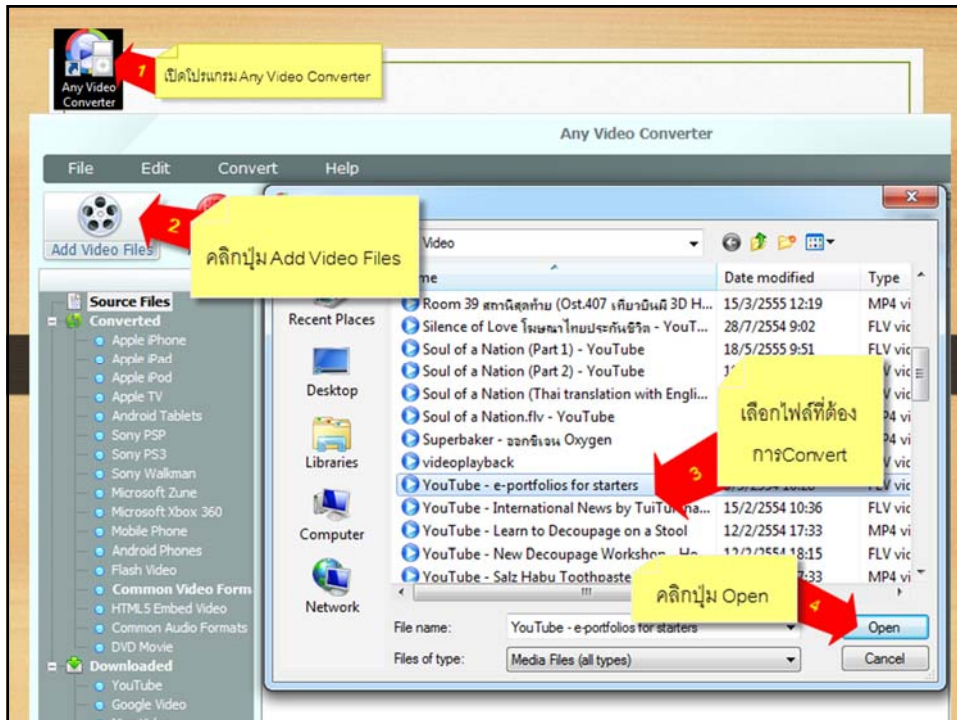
Any Video Converter

1 เปิดโปรแกรม Any Video Converter

Any Video Converter

File Edit Convert Help

Add Video Files

2 คลิกปุ่ม Add Video Files

Video

me | Date modified | Type
Room 39 สถานีสุดท้าย (Ost.407 เที่ยวบินผี 3D H... | 15/3/2555 12:19 | MP4 vi
Silence of Love โฆษณาไทยประกันชีวิต - YouT... | 28/7/2554 9:02 | FLV vic
Soul of a Nation (Part 1) - YouTube | 18/5/2555 9:51 | FLV vic
Soul of a Nation (Part 2) - YouTube | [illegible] | FLV vic
Soul of a Nation (Thai translation with Engli... | | V vic
Soul of a Nation.flv - YouTube | | P4 vi
Superbaker - ออกซิเจน Oxygen | | P4 vi
videoplayback | | V vic
YouTube - e-portfolios for starters | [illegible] | FLV vic
YouTube - International News by TuiTu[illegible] | 15/2/2554 10:36 | FLV vic
YouTube - Learn to Decoupage on a Stool | 12/2/2554 17:33 | MP4 vi
YouTube - New Decoupage Workshop - Ho... | 12/2/2554 18:15 | FLV vic
YouTube - Salz Habu Toothpaste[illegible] | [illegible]7:33 | MP4 vi

Source Files
Converted
Apple iPhone
Apple iPad
Apple iPod
Apple TV
Android Tablets
Sony PSP
Sony PS3
Sony Walkman
Microsoft Zune
Microsoft Xbox 360
Mobile Phone
Android Phones
Flash Video
Common Video Form
HTML5 Embed Video
Common Audio Formats
DVD Movie
Downloaded
YouTube
Google Video

Recent Places
Desktop
Libraries
Computer
Network

เลือกไฟล์ที่ต้องการConvert

3

คลิกปุ่ม Open

4

File name: YouTube - e-portfolios for starters
Files of type: Media Files (all types)

Open
Cancel